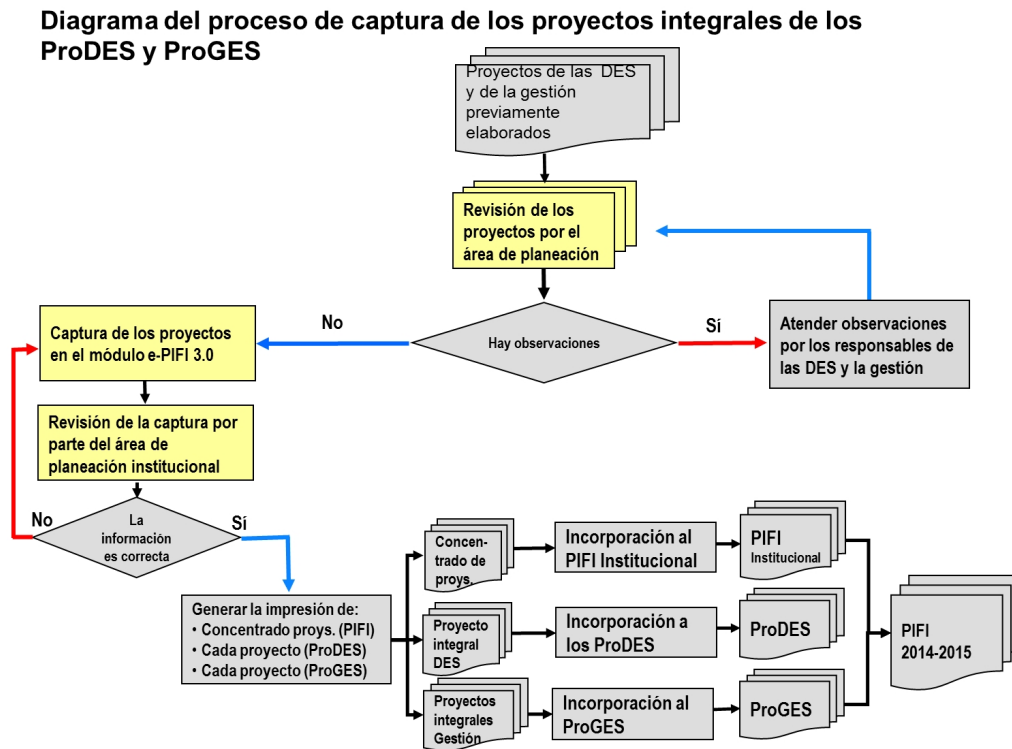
Diagrama del proceso de captura de los proyectos integrales de los ProDES y ProGES

Proyectos de las DES y de la gestión previamente elaborados

Revisión de los proyectos por el área de planeación

Hay observaciones

No

Sí

Atender observaciones por los responsables de las DES y la gestión

Captura de los proyectos en el módulo e-PIFI 3.0

Revisión de la captura por parte del área de planeación institucional

La información es correcta

No

Sí

Generar la impresión de:
• Concentrado proys. (PIFI)
• Cada proyecto (ProDES)
• Cada proyecto (ProGES)

Concentrado de proys.

Incorporación al PIFI Institucional

PIFI Institucional

Proyecto integral DES

Incorporación a los ProDES

ProDES

Proyectos integrales Gestión

Incorporación al ProGES

ProGES

PIFI 2014-2015